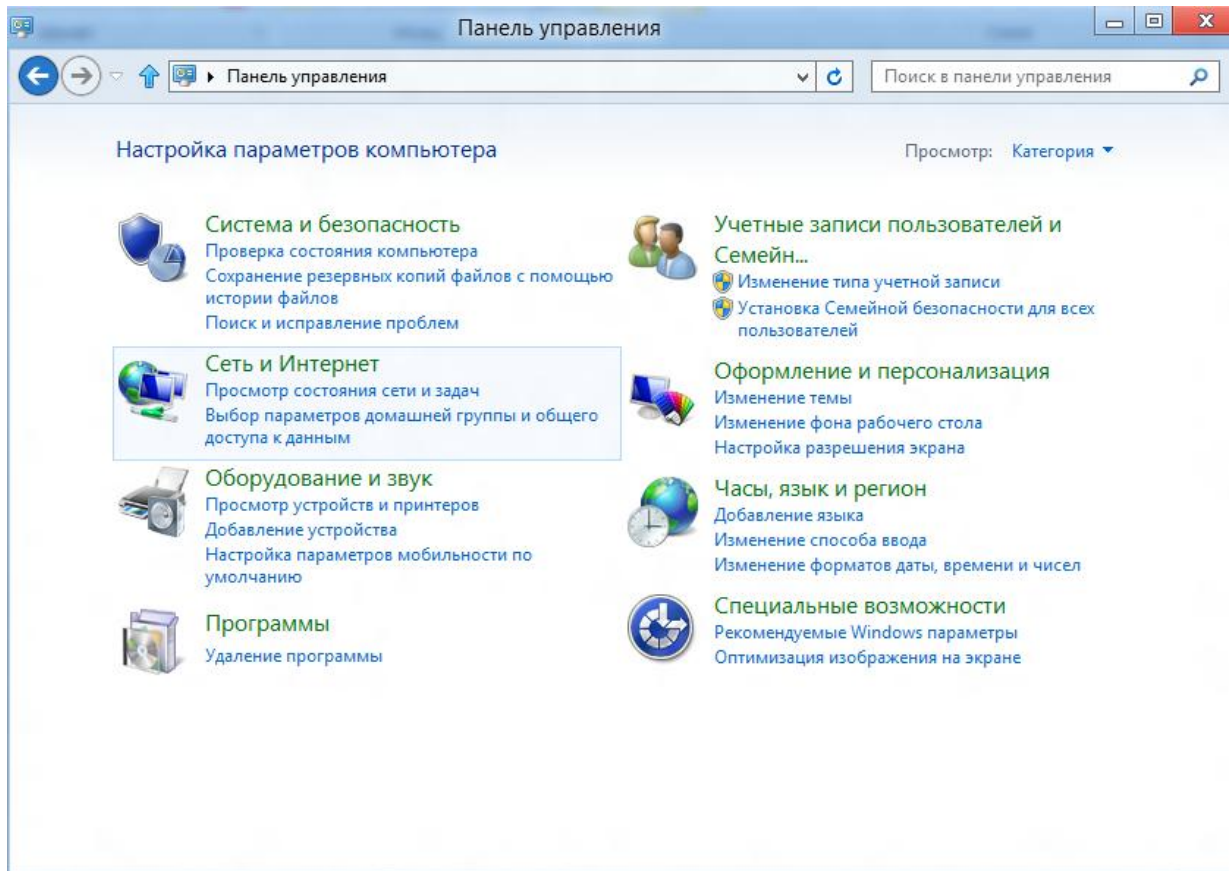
Панель управления

Панель управления

Поиск в панели управления

Настройка параметров компьютера

Просмотр: Категория

Система и безопасность
Проверка состояния компьютера
Сохранение резервных копий файлов с помощью истории файлов
Поиск и исправление проблем

Сеть и Интернет
Просмотр состояния сети и задач
Выбор параметров домашней группы и общего доступа к данным

Оборудование и звук
Просмотр устройств и принтеров
Добавление устройства
Настройка параметров мобильности по умолчанию

Программы
Удаление программы

Учетные записи пользователей и Семейн...
Изменение типа учетной записи
Установка Семейной безопасности для всех пользователей

Оформление и персонализация
Изменение темы
Изменение фона рабочего стола
Настройка разрешения экрана

Часы, язык и регион
Добавление языка
Изменение способа ввода
Изменение форматов даты, времени и чисел

Специальные возможности
Рекомендуемые Windows параметры
Оптимизация изображения на экране